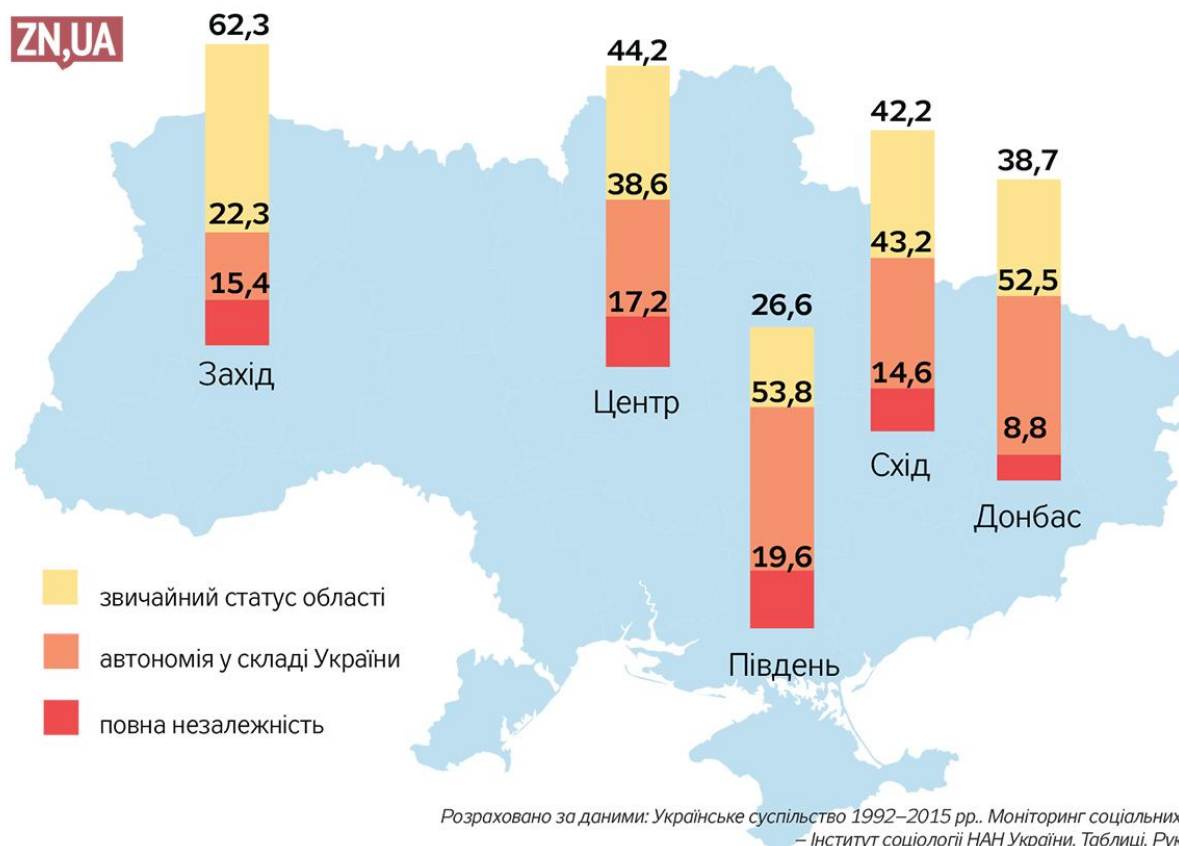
ZN,UA

62,3
22,3
15,4
Захід

44,2
38,6
17,2
Центр

26,6
53,8
19,6
Південь

42,2
43,2
14,6
Схід

38,7
52,5
8,8
Донбас

звичайний статус області
автономія у складі України
повна незалежність

Розраховано за даними: Українське суспільство 1992–2015 рр.. Моніторинг соціальних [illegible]
– Інститут соціології НАН України. Таблиці. Рук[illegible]